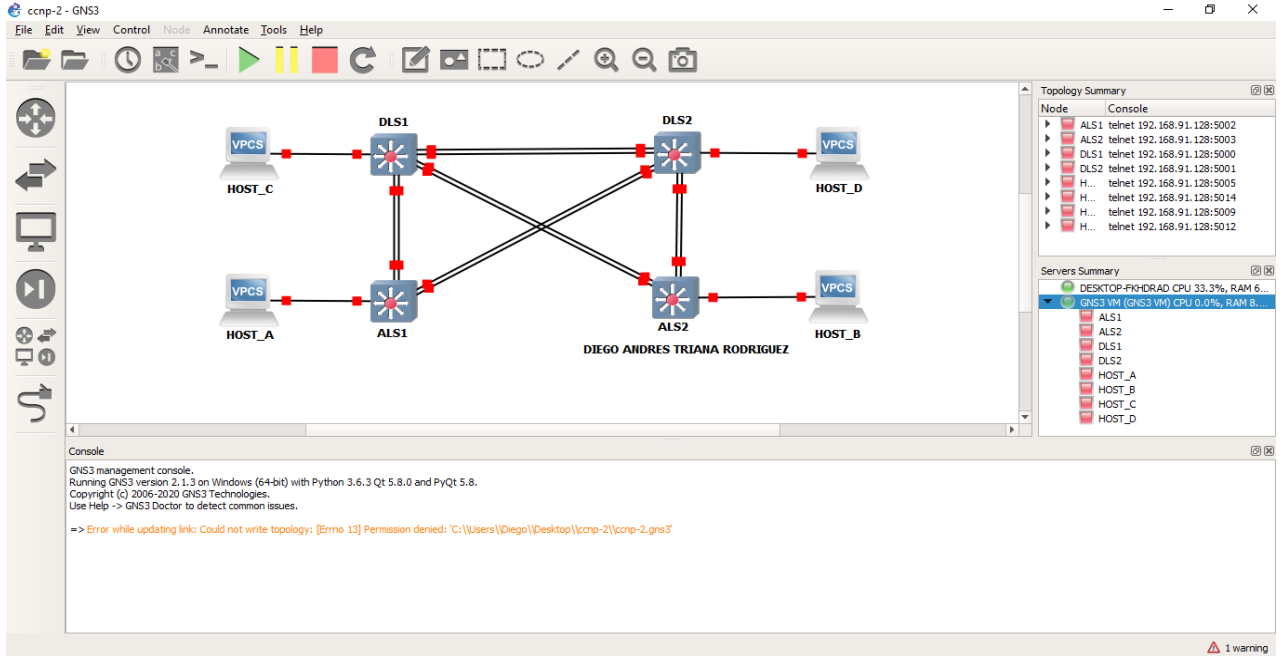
ccnp-2 - GNS3

File Edit View Control Node Annotate Tools Help

VPCS
HOST_C
DLS1
DLS2
VPCS
HOST_D
VPCS
HOST_A
ALS1
ALS2
VPCS
HOST_B
DIEGO ANDRES TRIANA RODRIGUEZ

Topology Summary

| Node | Console |
|---|---|
| ALS1 | telnet 192.168.91.128:5002 |
| ALS2 | telnet 192.168.91.128:5003 |
| DLS1 | telnet 192.168.91.128:5000 |
| DLS2 | telnet 192.168.91.128:5001 |
| H... | telnet 192.168.91.128:5005 |
| H... | telnet 192.168.91.128:5014 |
| H... | telnet 192.168.91.128:5009 |
| H... | telnet 192.168.91.128:5012 |

Servers Summary
DESKTOP-FKHDRAD CPU 33.3%, RAM 6...
GNS3 VM (GNS3 VM) CPU 0.0%, RAM 8...
ALS1
ALS2
DLS1
DLS2
HOST_A
HOST_B
HOST_C
HOST_D

Console
GNS3 management console.
Running GNS3 version 2.1.3 on Windows (64-bit) with Python 3.6.3 Qt 5.8.0 and PyQt 5.8.
Copyright (c) 2006-2020 GNS3 Technologies.
Use Help -> GNS3 Doctor to detect common issues.

=> Error while updating link: Could not write topology: [Errno 13] Permission denied: 'C:\\Users\\Diego\\Desktop\\ccnp-2\\ccnp-2.gns3'

1 warning